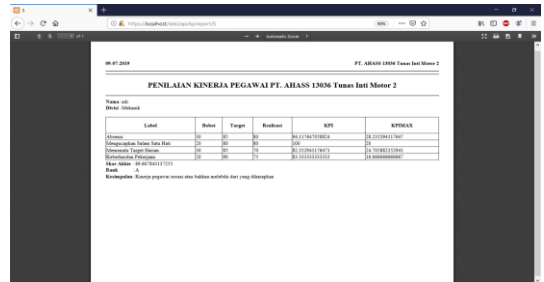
https://localhost/sisco/spk/kpireport/5

90%

— + Automatic Zoom

09-07-2019

PT. AHASS 13036 Tunas Inti Motor 2

PENILAIAN KINERJA PEGAWAI PT. AHASS 13036 Tunas Inti Motor 2

Nama : adi
Divisi : Mekanik

| Label | Bobot | Target | Realisasi | KPI | KPIMAX |
|---|---|---|---|---|---|
| Absensi | 30 | 85 | 80 | 94.117647058824 | 28.235294117647 |
| Mengucapkan Salam Satu Hati | 20 | 80 | 80 | 100 | 20 |
| Memenuhi Target Harian | 30 | 85 | 70 | 82.352941176471 | 24.705882352941 |
| Kebersihan Pekerjaan | 20 | 90 | 75 | 83.333333333333 | 16.666666666667 |

Skor Akhir : 89.607843137255
Rank : A
Kesimpulan : Kinerja pegawai sesuai atau bahkan melebihi dari yang diharapkan